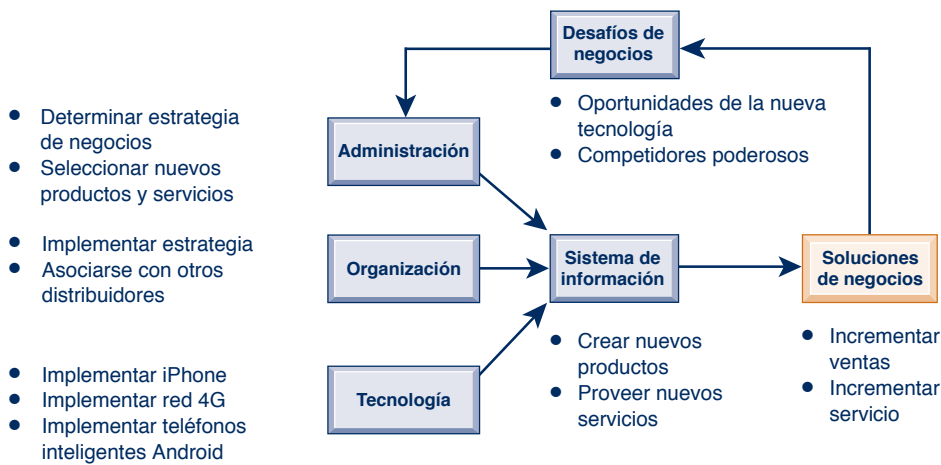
Desafíos de negocios

• Oportunidades de la nueva tecnología
• Competidores poderosos

• Determinar estrategia de negocios
• Seleccionar nuevos productos y servicios

Administración

• Implementar estrategia
• Asociarse con otros distribuidores

Organización

Sistema de información

Soluciones de negocios

• Implementar iPhone
• Implementar red 4G
• Implementar teléfonos inteligentes Android

Tecnología

• Crear nuevos productos
• Proveer nuevos servicios

• Incrementar ventas
• Incrementar servicio